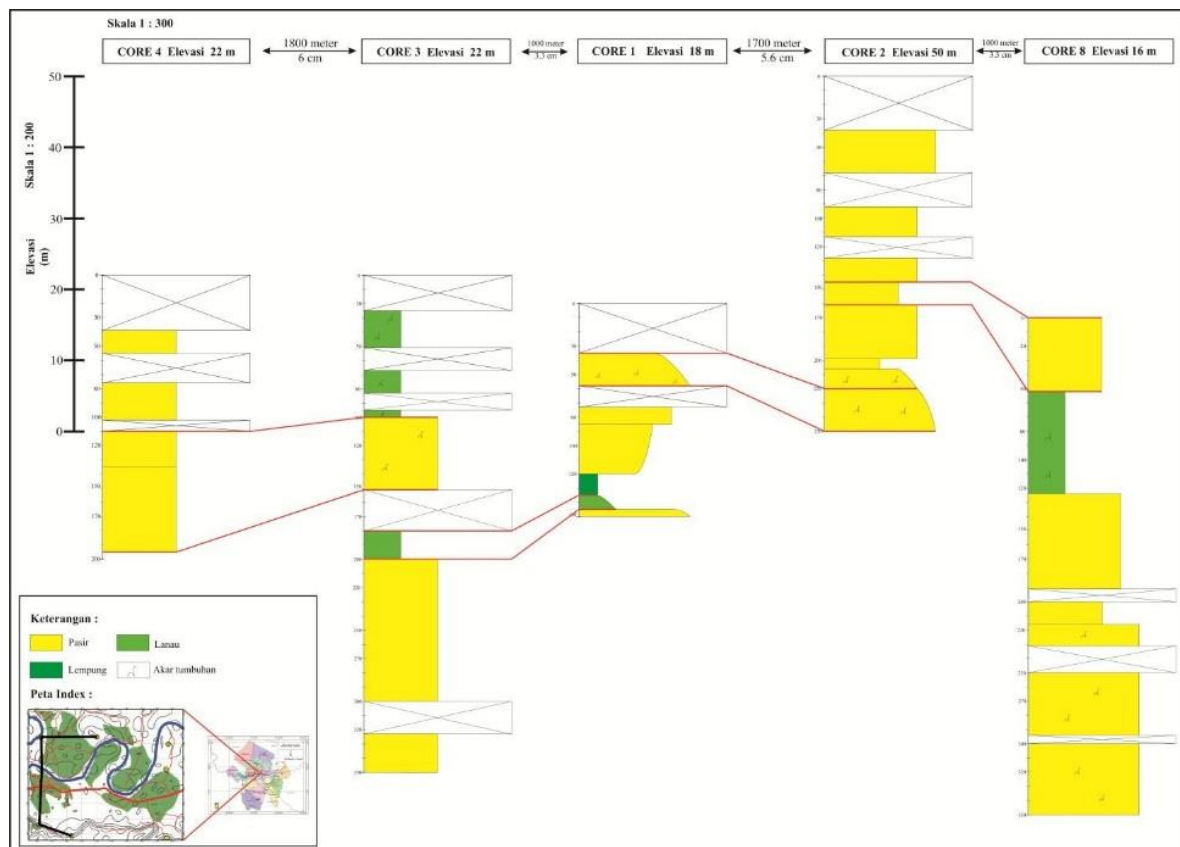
Skala 1 : 300

CORE 4 Elevasi 22 m

1800 meter
6 cm

CORE 3 Elevasi 22 m

1000 meter
3.3 cm

CORE 1 Elevasi 18 m

1700 meter
5.6 cm

CORE 2 Elevasi 50 m

1000 meter
3.3 cm

CORE 8 Elevasi 16 m

Skala 1 : 200

Elevasi (m)

50
40
30
20
10
0

Keterangan :

Pasir
Lanau
Lempung
Akar tumbuhan

Peta Index :